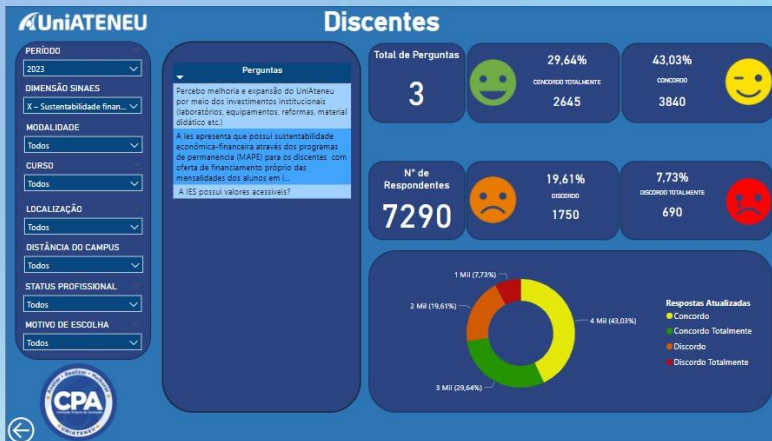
UniATENEU

Discentes

PERÍODO
2023
DIMENSÃO SINAES
X – Sustentabilidade finan...
MODALIDADE
Todos
CURSO
Todos
LOCALIZAÇÃO
Todos
DISTÂNCIA DO CAMPUS
Todos
STATUS PROFISSIONAL
Todos
MOTIVO DE ESCOLHA
Todos

CPA
UNIATENEU

Perguntas
Percebo melhoria e expansão do UniAteneu por meio dos investimentos institucionais (laboratórios, equipamentos, reformas, material didático etc.)
A ies apresenta que possui sustentabilidade econômica-financeira através dos programas de permanencia (MAPE) para os discentes com oferta de financiamento próprio das mensalidades dos alunos em i...
A IES possui valores acessíveis?

Total de Perguntas
3

29,64%
CONCORDO TOTALMENTE
2645

43,03%
CONCORDO
3840

Nº de Respondentes
7290

19,61%
DISCORDO
1750

7,73%
DISCORDO TOTALMENTE
690

1 Mil (7,73%)
2 Mil (19,61%)
4 Mil (43,03%)
3 Mil (29,64%)

Respostas Atualizadas
Concordo
Concordo Totalmente
Discordo
Discordo Totalmente